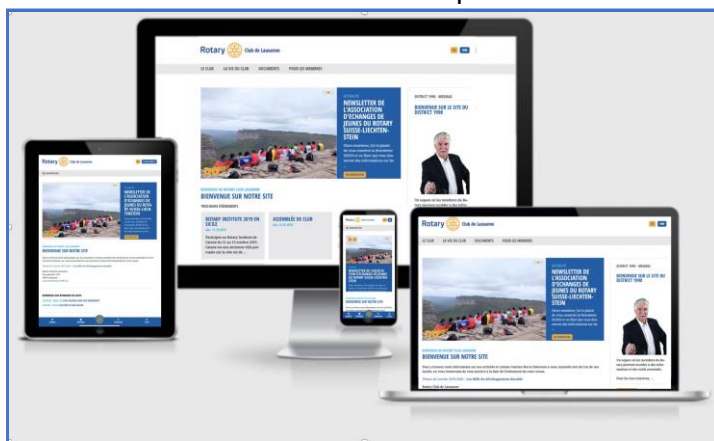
Rotary Club de Lausanne

LE CLUB LA VIE DU CLUB DOCUMENTS POUR LES MEMBRES

NEWSLETTER DE L'ASSOCIATION D'ECHANGES DE JEUNES DU ROTARY SUISSE-LIECHTENSTEIN

DISTRICT 1990 · MESSAGE

BIENVENUE SUR LE SITE DU DISTRICT 1990

BIENVENUE SUR NOTRE SITE

ROTARY INSTITUTE 2019 EN SICILE

ASSEMBLÉE DU CLUB

Rotary Club de Lausanne

LE CLUB LA VIE DU CLUB DOCUMENTS POUR LES MEMBRES

NEWSLETTER DE L'ASSOCIATION D'ECHANGES DE JEUNES DU ROTARY SUISSE-LIECHTENSTEIN

DISTRICT 1990 · MESSAGE

BIENVENUE SUR LE SITE DU DISTRICT 1990

BIENVENUE SUR NOTRE SITE

Rotary Club de Lausanne

NEWSLETTER DE L'ASSOCIATION D'ECHANGES DE JEUNES DU ROTARY SUISSE-LIECHTENSTEIN

BIENVENUE SUR NOTRE SITE

Rotary

NEWSLETTER DE L'ASSOCIATION D'ECHANGES DE JEUNES DU ROTARY SUISSE-LIECHTENSTEIN

BIENVENUE SUR NOTRE SITE